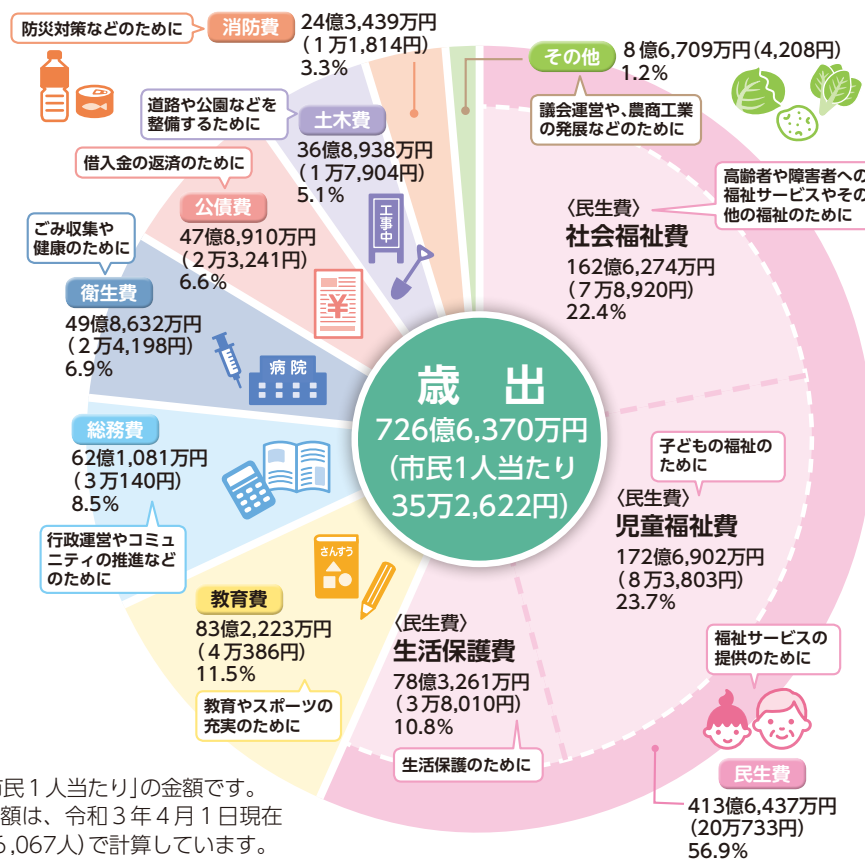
防災対策などのために

消防費
24億3,439万円
（1万1,814円）
3.3%

その他
8億6,709万円（4,208円）
1.2%

議会運営や、農商工業の発展などのために

道路や公園などを整備するために

土木費
36億8,938万円
（1万7,904円）
5.1%

工事中

借入金の返済のために

公債費
47億8,910万円
（2万3,241円）
6.6%

¥

高齢者や障害者への福祉サービスやその他の福祉のために

〈民生費〉
社会福祉費
162億6,274万円
（7万8,920円）
22.4%

ごみ収集や健康のために

衛生費
49億8,632万円
（2万4,198円）
6.9%

病院

歳　出
726億6,370万円
（市民1人当たり
35万2,622円）

総務費
62億1,081万円
（3万140円）
8.5%

子どもの福祉のために

〈民生費〉
児童福祉費
172億6,902万円
（8万3,803円）
23.7%

行政運営やコミュニティの推進などのために

さんすう

教育費
83億2,223万円
（4万386円）
11.5%

〈民生費〉
生活保護費
78億3,261万円
（3万8,010円）
10.8%

教育やスポーツの充実のために

福祉サービスの提供のために

生活保護のために

民生費
413億6,437万円
（20万733円）
56.9%

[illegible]市民1人当たり」の金額です。
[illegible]額は、令和3年4月1日現在
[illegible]5,067人）で計算しています。